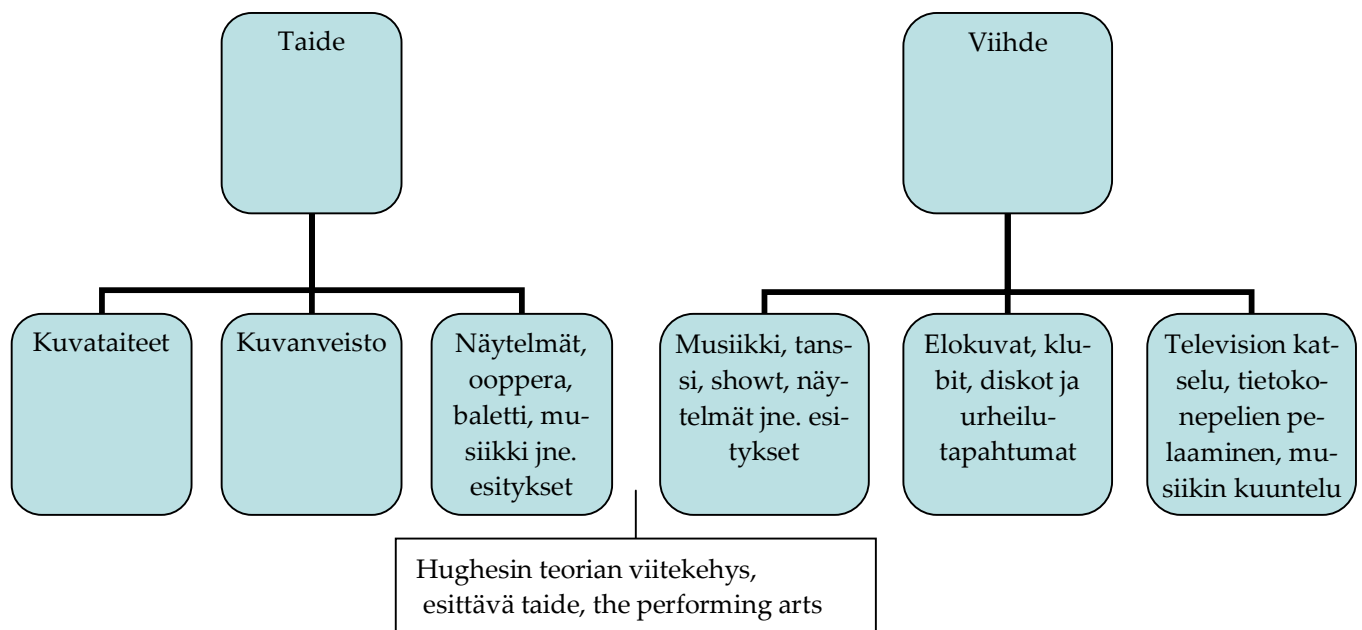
Taide

Kuvataiteet

Kuvanveisto

Näytelmät, ooppera, baletti, musiikki jne. esitykset

Viihde

Musiikki, tanssi, showt, näytelmät jne. esitykset

Elokuvat, klubit, diskot ja urheilutapahtumat

Television katselu, tietokonepelien pelaaminen, musiikin kuuntelu

Hughesin teorian viitekehys, esittävä taide, the performing arts